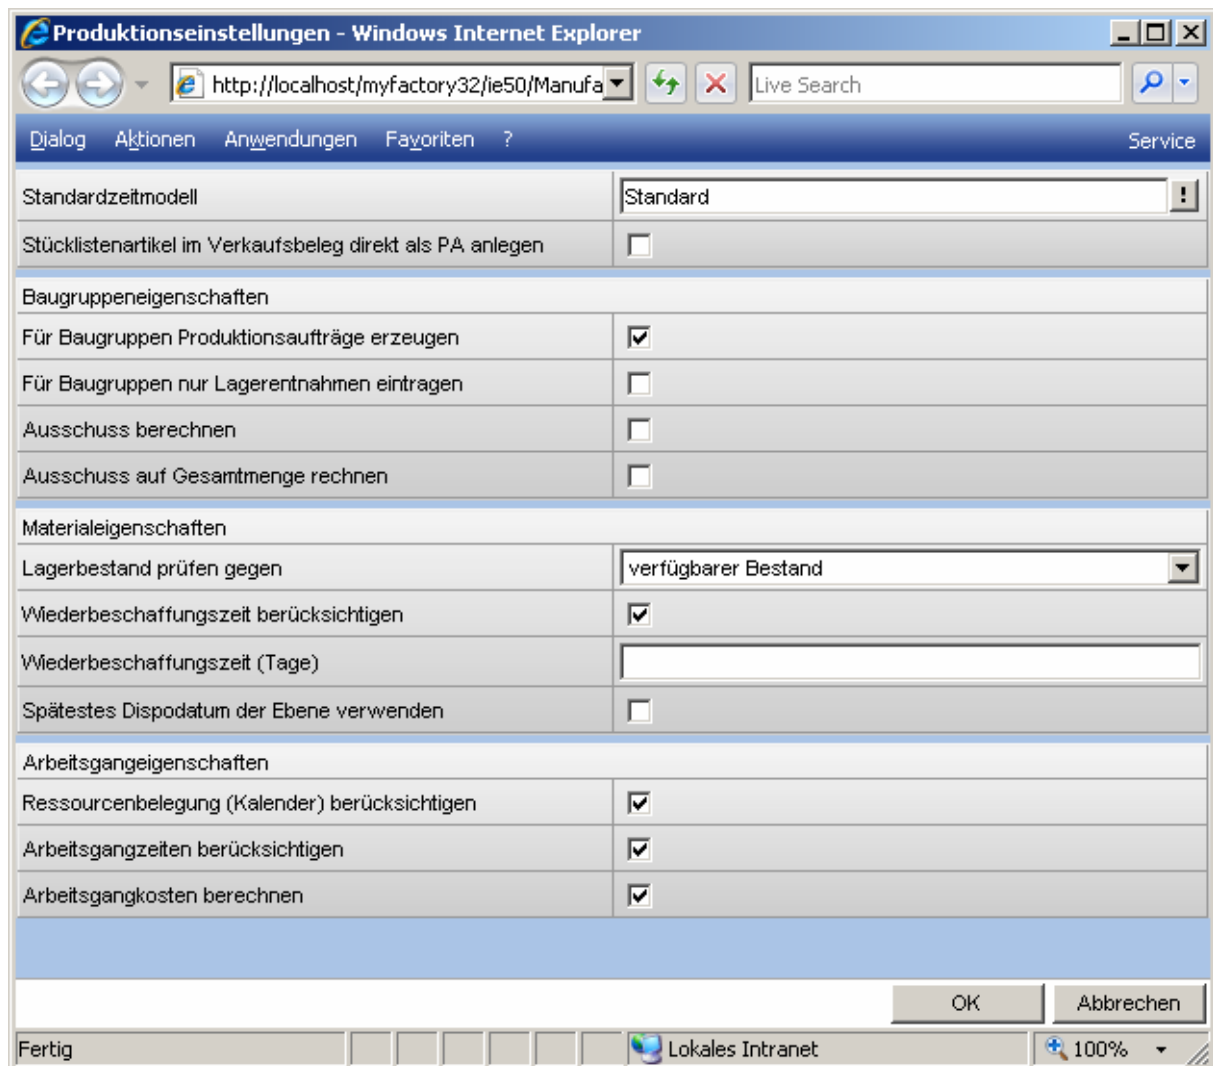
Produktionseinstellungen - Windows Internet Explorer

http://localhost/myfactory32/ie50/Manufa

Live Search

Dialog Aktionen Anwendungen Favoriten ? Service

Standardzeitmodell | Standard

Stücklistenartikel im Verkaufsbeleg direkt als PA anlegen

Baugruppeneigenschaften

Für Baugruppen Produktionsaufträge erzeugen

Für Baugruppen nur Lagerentnahmen eintragen

Ausschuss berechnen

Ausschuss auf Gesamtmenge rechnen

Materialeigenschaften

Lagerbestand prüfen gegen | verfügbarer Bestand

Wiederbeschaffungszeit berücksichtigen

Wiederbeschaffungszeit (Tage)

Spätestes Dispodatum der Ebene verwenden

Arbeitsgangeigenschaften

Ressourcenbelegung (Kalender) berücksichtigen

Arbeitsgangzeiten berücksichtigen

Arbeitsgangkosten berechnen

OK Abbrechen

Fertig Lokales Intranet 100%